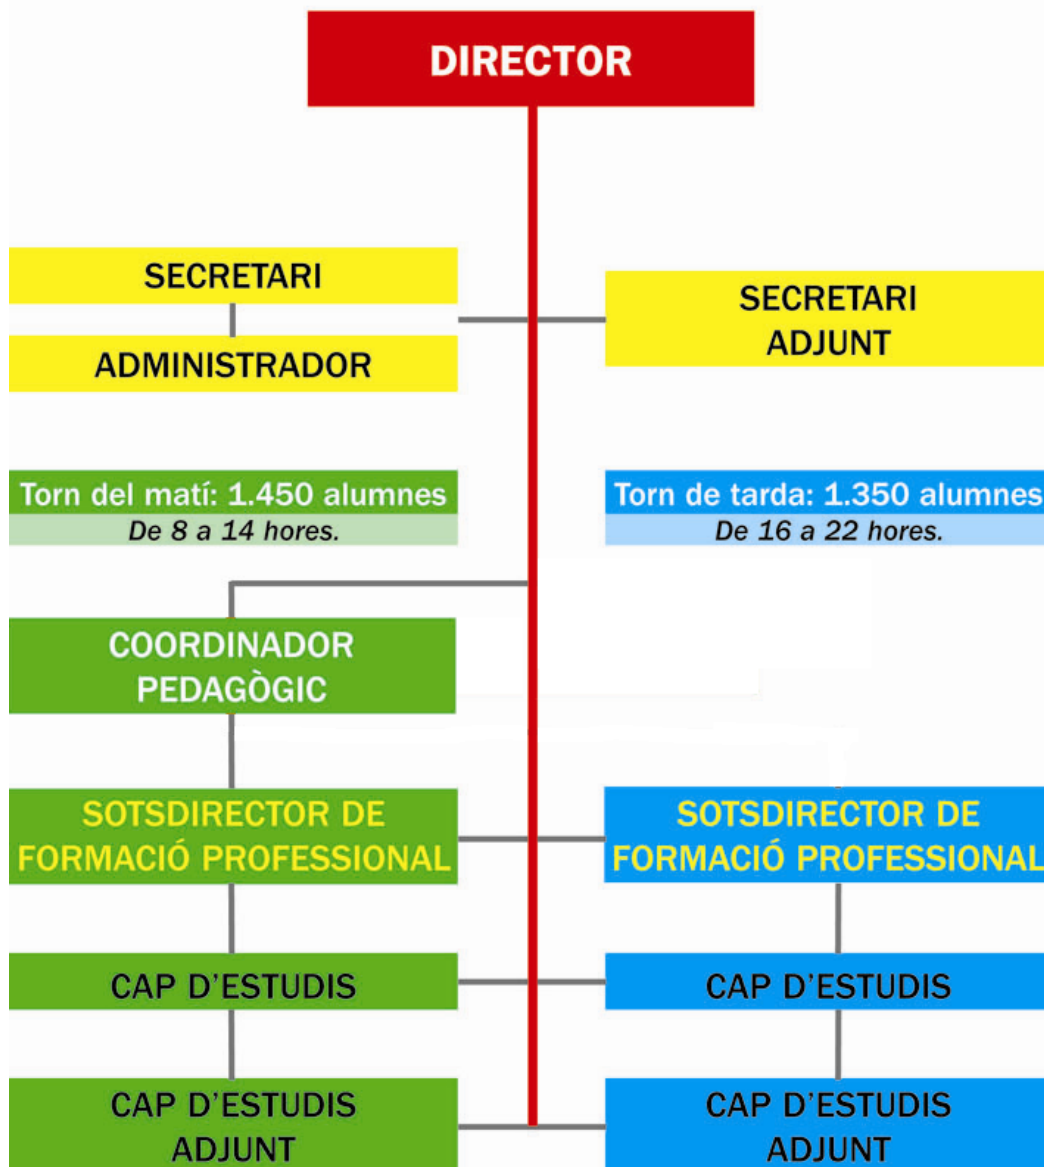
DIRECTOR

SECRETARI

ADMINISTRADOR

SECRETARI ADJUNT

Torn del matí: 1.450 alumnes
*De 8 a 14 hores.*

Torn de tarda: 1.350 alumnes
*De 16 a 22 hores.*

COORDINADOR PEDAGÒGIC

SOTSDIRECTOR DE FORMACIÓ PROFESSIONAL

SOTSDIRECTOR DE FORMACIÓ PROFESSIONAL

CAP D'ESTUDIS

CAP D'ESTUDIS

CAP D'ESTUDIS ADJUNT

CAP D'ESTUDIS ADJUNT